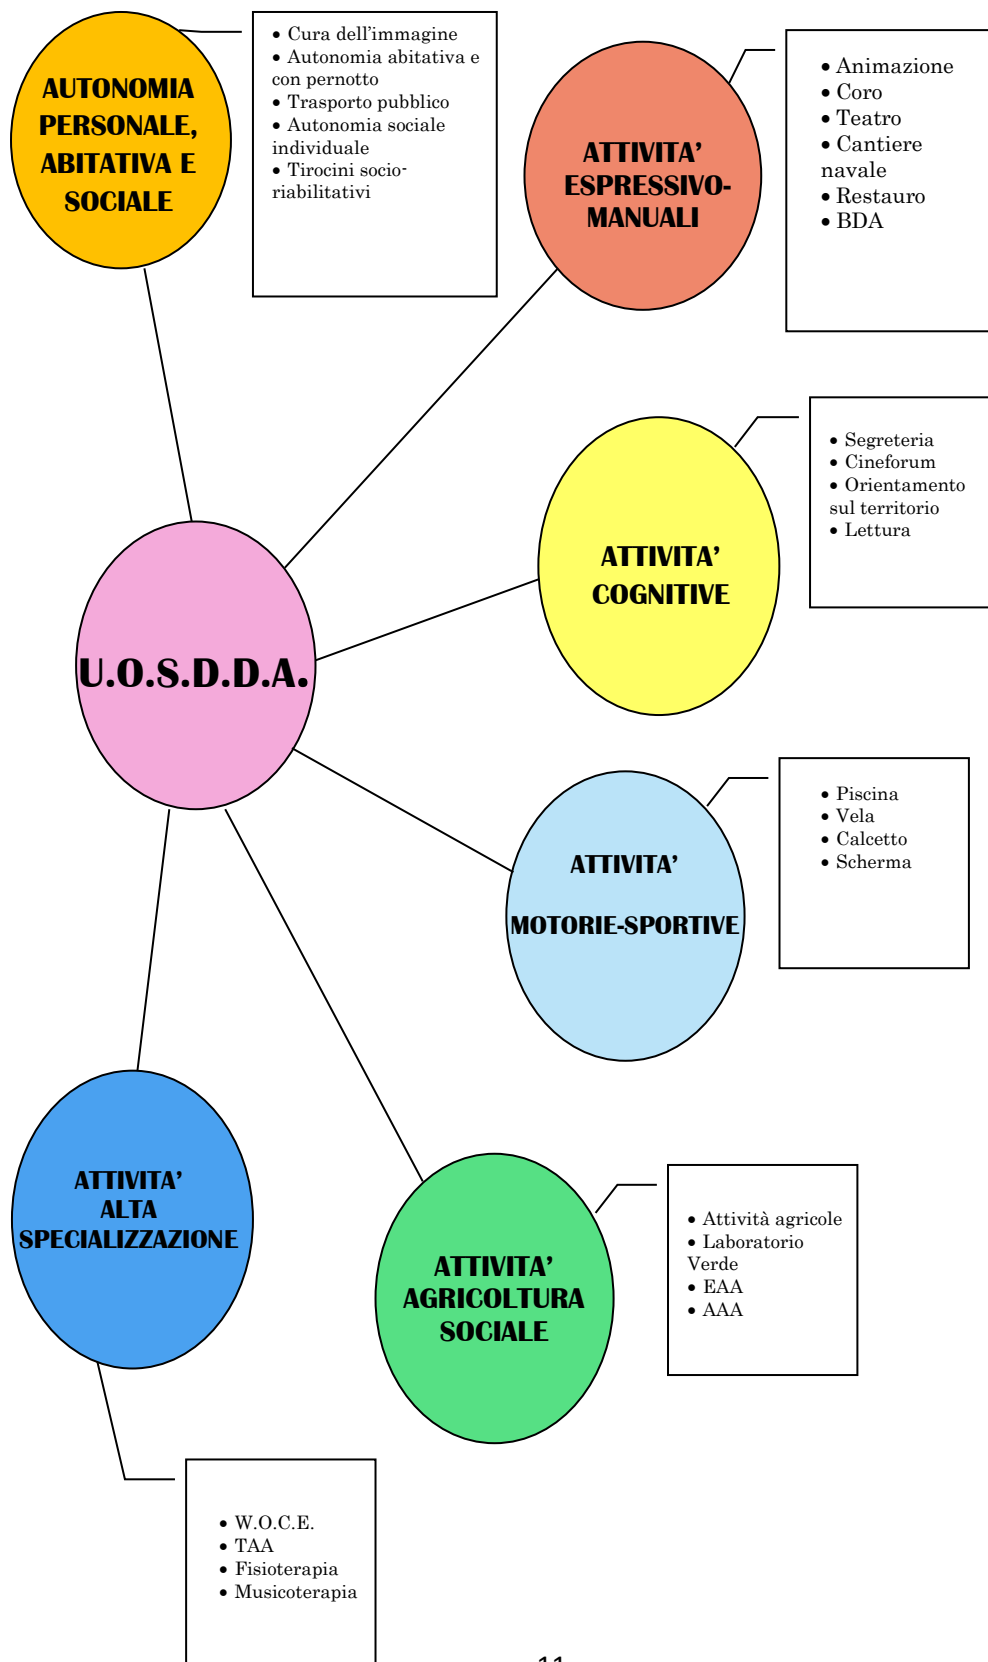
AUTONOMIA PERSONALE, ABITATIVA E SOCIALE

• Cura dell'immagine
• Autonomia abitativa e con pernotto
• Trasporto pubblico
• Autonomia sociale individuale
• Tirocini socio-riabilitativi

ATTIVITA' ESPRESSIVO-MANUALI

• Animazione
• Coro
• Teatro
• Cantiere navale
• Restauro
• BDA

ATTIVITA' COGNITIVE

• Segreteria
• Cineforum
• Orientamento sul territorio
• Lettura

U.O.S.D.D.A.

ATTIVITA' MOTORIE-SPORTIVE

• Piscina
• Vela
• Calcetto
• Scherma

ATTIVITA' ALTA SPECIALIZZAZIONE

ATTIVITA' AGRICOLTURA SOCIALE

• Attività agricole
• Laboratorio Verde
• EAA
• AAA

• W.O.C.E.
• TAA
• Fisioterapia
• Musicoterapia

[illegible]